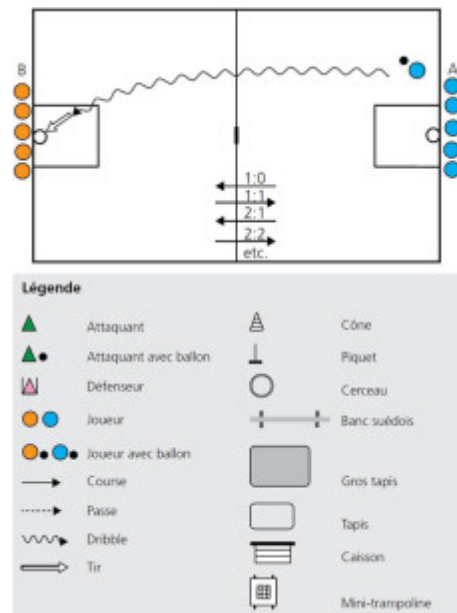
B

A

1:0
1:1
2:1
2:2
etc.

Légende

Attaquant
Attaquant avec ballon
Défenseur
Joueur
Joueur avec ballon
Course
Passe
Dribble
Tir

Cône
Piquet
Cerceau
Banc suédois
Gros tapis
Tapis
Caisson
Mini-trampoline